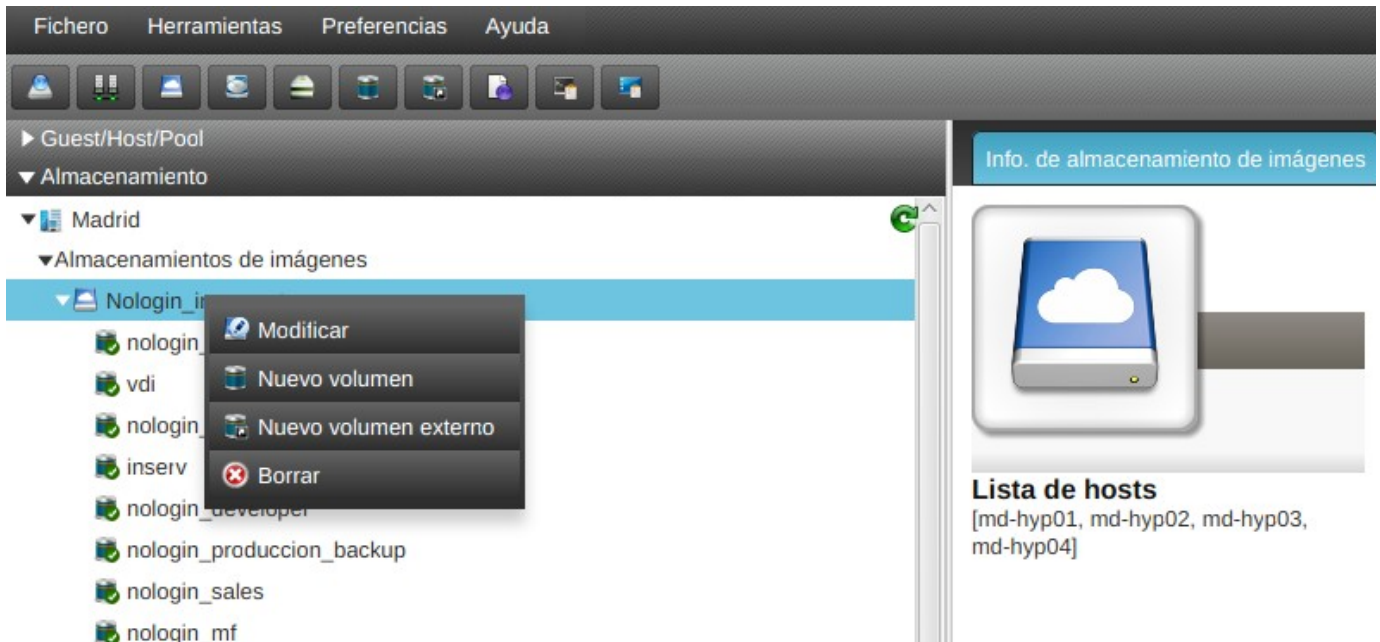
Fichero Herramientas Preferencias Ayuda

▶ Guest/Host/Pool

▼ Almacenamiento

▼ Madrid

▼Almacenamientos de imágenes

▼ Nologin_i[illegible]

nologin_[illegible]

vdi

nologin_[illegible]

inserv

nologin_developer

nologin_produccion_backup

nologin_sales

nologin_mf

Modificar

Nuevo volumen

Nuevo volumen externo

Borrar

Info. de almacenamiento de imágenes

Lista de hosts

[md-hyp01, md-hyp02, md-hyp03, md-hyp04]